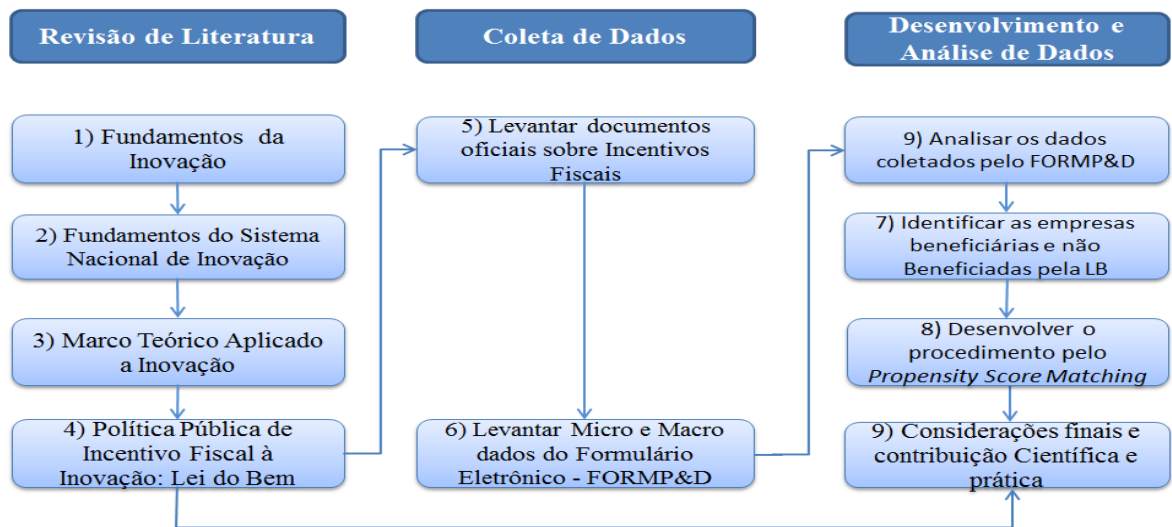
Revisão de Literatura

1) Fundamentos da Inovação

2) Fundamentos do Sistema Nacional de Inovação

3) Marco Teórico Aplicado a Inovação

4) Política Pública de Incentivo Fiscal à Inovação: Lei do Bem

Coleta de Dados

5) Levantar documentos oficiais sobre Incentivos Fiscais

6) Levantar Micro e Macro dados do Formulário Eletrônico - FORMP&D

Desenvolvimento e Análise de Dados

9) Analisar os dados coletados pelo FORMP&D

7) Identificar as empresas beneficiárias e não Beneficiadas pela LB

8) Desenvolver o procedimento pelo *Propensity Score Matching*

9) Considerações finais e contribuição Científica e prática